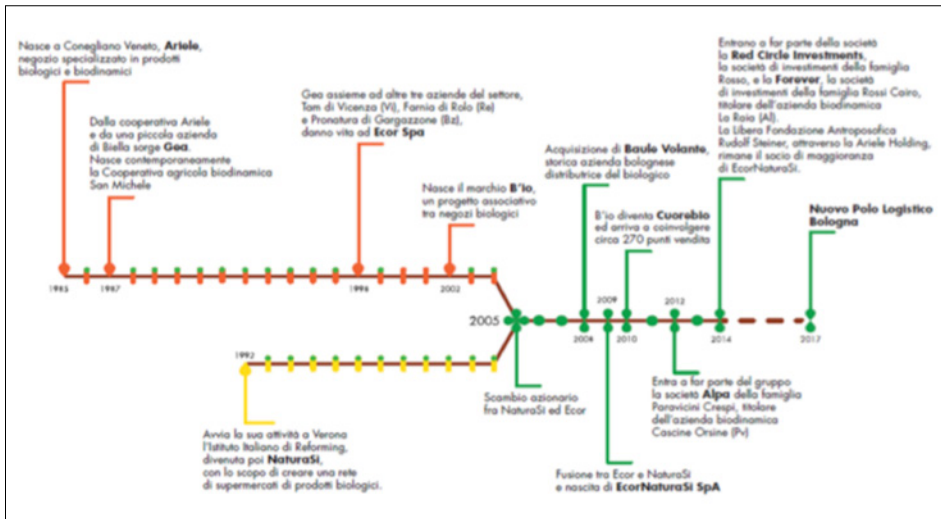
Nasce a Conegliano Veneto, **Ariele**, negozio specializzato in prodotti biologici e biodinamici

Dalla cooperativa Ariele e da una piccola azienda di Biella sorge **Gea**. Nasce contemporaneamente la Cooperativa agricola biodinamica San Michele

Gea assieme ad altre tre aziende del settore, Tam di Vicenza (Vi), Farnia di Rolo (Re) e Pronatura di Gargazzone (Bz), danno vita ad **Ecor Spa**

Nasce il marchio **B'io**, un progetto associativo tra negozi biologici

Acquisizione di **Baule Volante**, storica azienda bolognese distributrice del biologico

B'io diventa **Cuorebio** ed arriva a coinvolgere circa 270 punti vendita

Entrano a far parte della società la **Red Circle Investments**, la società di investimenti della famiglia Rosso, e la **Forever**, la società di investimenti della famiglia Rossi Cairo, titolare dell'azienda biodinamica La Raia (Al). La Libera Fondazione Antroposofica Rudolf Steiner, attraverso la Ariele Holding, rimane il socio di maggioranza di EcorNaturaSì.

**Nuovo Polo Logistico Bologna**

1985 1987 1996 2002

2005

2009 2012

2006 2010 2014 2017

1992

Avvia la sua attività a Verona l'Istituto Italiano di Reforming, divenuta poi **NaturaSì**, con lo scopo di creare una rete di supermercati di prodotti biologici.

Scambio azionario fra NaturaSì ed Ecor

Fusione tra Ecor e NaturaSì e nascita di **EcorNaturaSì SpA**

Entra a far parte del gruppo la società **Alpa** della famiglia Paravicini Crespi, titolare dell'azienda biodinamica Cascine Orsine (Pv)